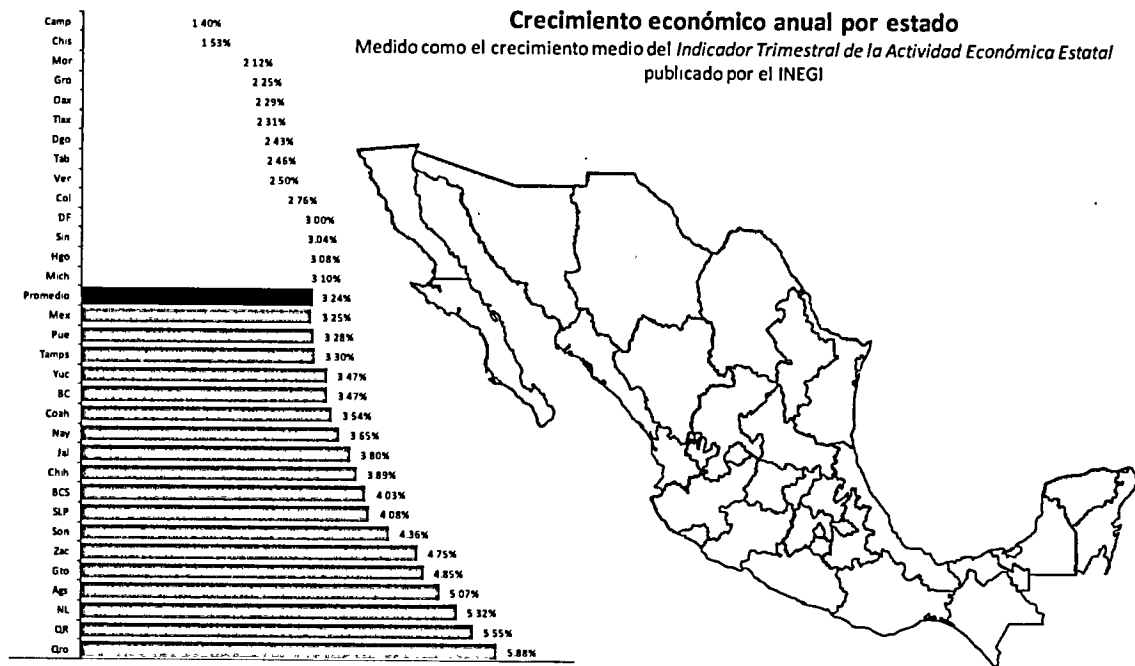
Crecimiento económico anual por estado

Medido como el crecimiento medio del *Indicador Trimestral de la Actividad Económica Estatal* publicado por el INEGI

| Estado | Crecimiento |
|---|---|
| Camp | 1.40% |
| Chis | 1.53% |
| Mor | 2.12% |
| Gro | 2.25% |
| Oax | 2.29% |
| Tlax | 2.31% |
| Dgo | 2.43% |
| Tab | 2.46% |
| Ver | 2.50% |
| Col | 2.76% |
| DF | 3.00% |
| Sin | 3.04% |
| Hgo | 3.08% |
| Mich | 3.10% |
| Promedio | 3.24% |
| Mex | 3.25% |
| Pue | 3.28% |
| Tamps | 3.30% |
| Yuc | 3.47% |
| BC | 3.47% |
| Coah | 3.54% |
| Nay | 3.65% |
| Jal | 3.80% |
| Chih | 3.89% |
| BCS | 4.03% |
| SLP | 4.08% |
| Son | 4.36% |
| Zac | 4.75% |
| Gto | 4.85% |
| Ags | 5.07% |
| NL | 5.32% |
| QR | 5.55% |
| Qro | 5.88% |